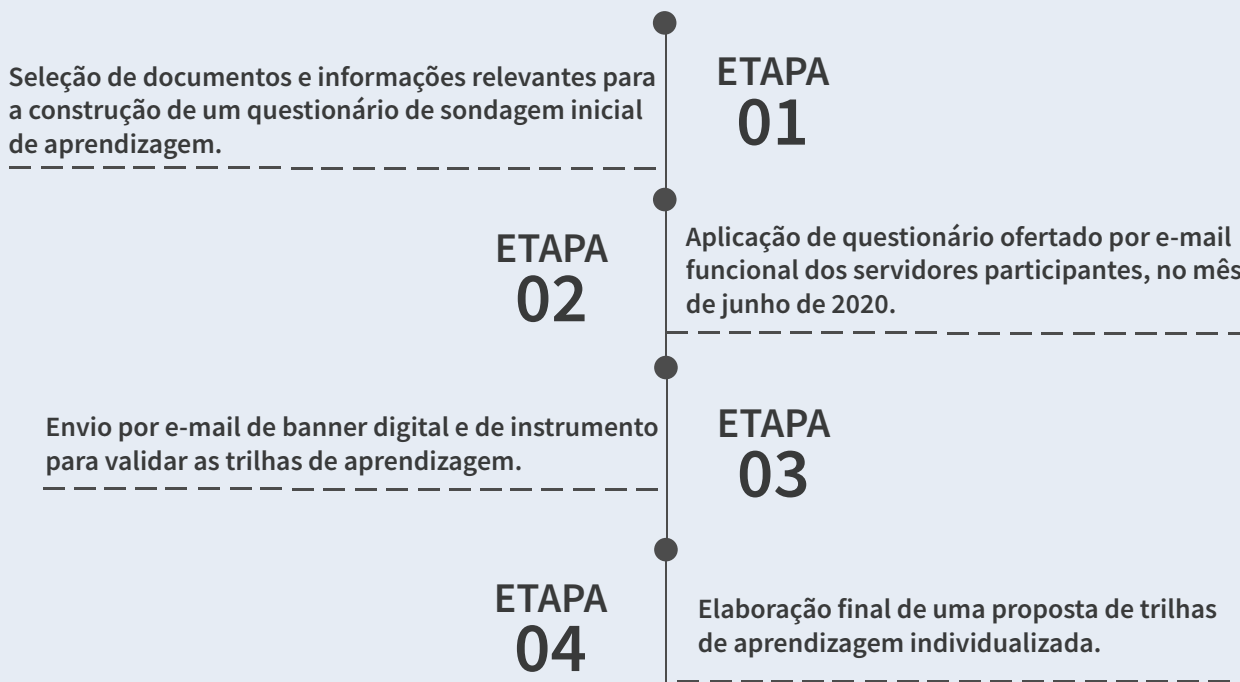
Seleção de documentos e informações relevantes para a construção de um questionário de sondagem inicial de aprendizagem.

ETAPA
01

ETAPA
02

Aplicação de questionário ofertado por e-mail funcional dos servidores participantes, no mês de junho de 2020.

Envio por e-mail de banner digital e de instrumento para validar as trilhas de aprendizagem.

ETAPA
03

ETAPA
04

Elaboração final de uma proposta de trilhas de aprendizagem individualizada.